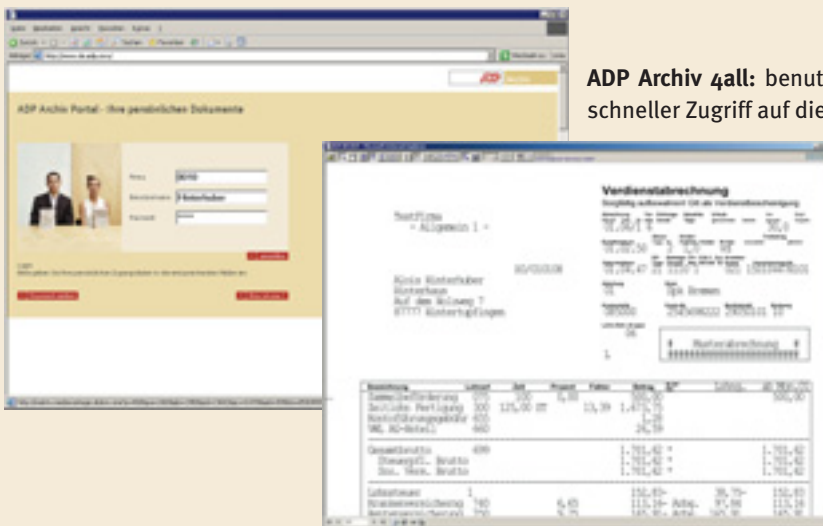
ADP Archiv 4all: benut
schneller Zugriff auf die

ADP Archiv Portal - Ihre persönlichen Dokumente

Verdienstabrechnung

Testfirma
- Allgemein 1 -

Alois Hinterhuber
Hinterhaus
Auf dem Holzweg 7
87777 Hinterupfingen

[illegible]